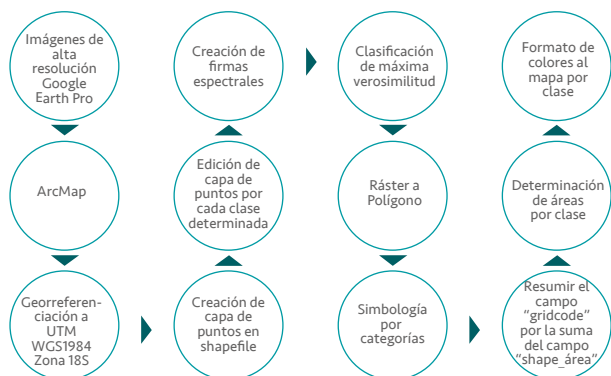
Imágenes de alta resolución Google Earth Pro

ArcMap

Georreferenciación a UTM WGS1984 Zona 18S

Creación de capa de puntos en shapefile

Edición de capa de puntos por cada clase determinada

Creación de firmas espectrales

Clasificación de máxima verosimilitud

Ráster a Polígono

Simbología por categorías

Resumir el campo "gridcode" por la suma del campo "shape_área"

Determinación de áreas por clase

Formato de colores al mapa por clase